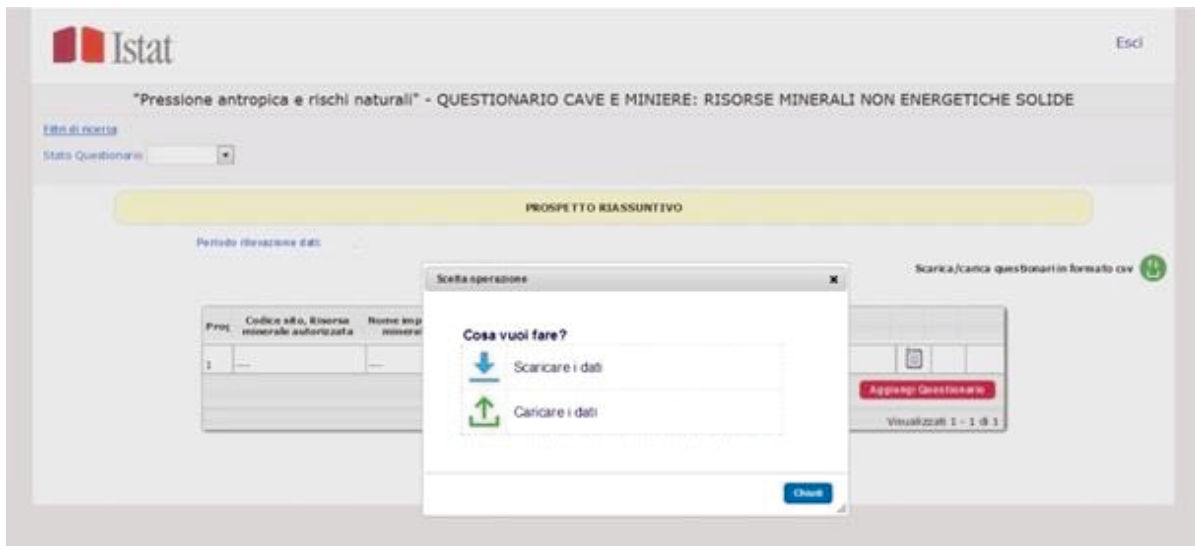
Istat

Esci

"Pressione antropica e rischi naturali" - QUESTIONARIO CAVE E MINIERE: RISORSE MINERALI NON ENERGETICHE SOLIDE

Filtri di ricerca

Stato Questionario

PROSPETTO RIASSUNTIVO

Periodo rilevazione dati

Scarica/carica questionari in formato csv

| Prog | Codice sito, Risorsa minerale autorizzata | Nome imp minera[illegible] |
|---|---|---|
| 1 | --- | --- |

Aggiungi Questionario

Visualizzati 1 - 1 di 1

Scelta operazione

Cosa vuoi fare?

Scaricare i dati

Caricare i dati

Chiudi